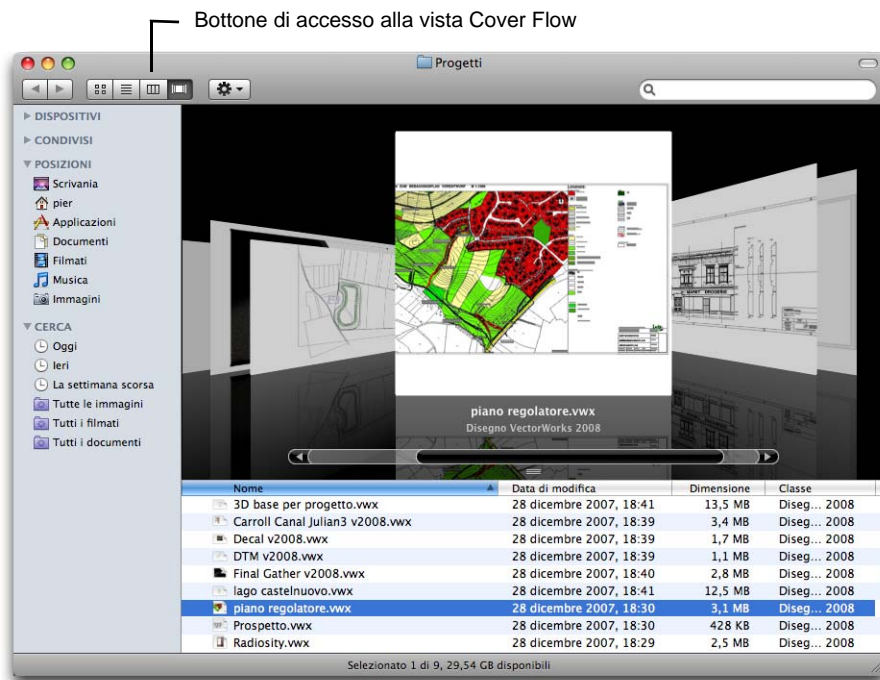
Bottone di accesso alla vista Cover Flow

Progetti

▶ DISPOSITIVI
▶ CONDIVISI
▼ POSIZIONI
Scrivania
pier
Applicazioni
Documenti
Filmati
Musica
Immagini
▼ CERCA
Oggi
Ieri
La settimana scorsa
Tutte le immagini
Tutti i filmati
Tutti i documenti

piano regolatore.vwx
Disegno VectorWorks 2008

| Nome | Data di modifica | Dimensione | Classe |
|---|---|---|---|
| 3D base per progetto.vwx | 28 dicembre 2007, 18:41 | 13,5 MB | Diseg... 2008 |
| Carroll Canal Julian3 v2008.vwx | 28 dicembre 2007, 18:39 | 3,4 MB | Diseg... 2008 |
| Decal v2008.vwx | 28 dicembre 2007, 18:39 | 1,7 MB | Diseg... 2008 |
| DTM v2008.vwx | 28 dicembre 2007, 18:39 | 1,1 MB | Diseg... 2008 |
| Final Gather v2008.vwx | 28 dicembre 2007, 18:40 | 2,8 MB | Diseg... 2008 |
| lago castelnuovo.vwx | 28 dicembre 2007, 18:41 | 12,5 MB | Diseg... 2008 |
| piano regolatore.vwx | 28 dicembre 2007, 18:30 | 3,1 MB | Diseg... 2008 |
| Prospetto.vwx | 28 dicembre 2007, 18:30 | 428 KB | Diseg... 2008 |
| Radiosity.vwx | 28 dicembre 2007, 18:29 | 2,5 MB | Diseg... 2008 |

Selezionato 1 di 9, 29,54 GB disponibili